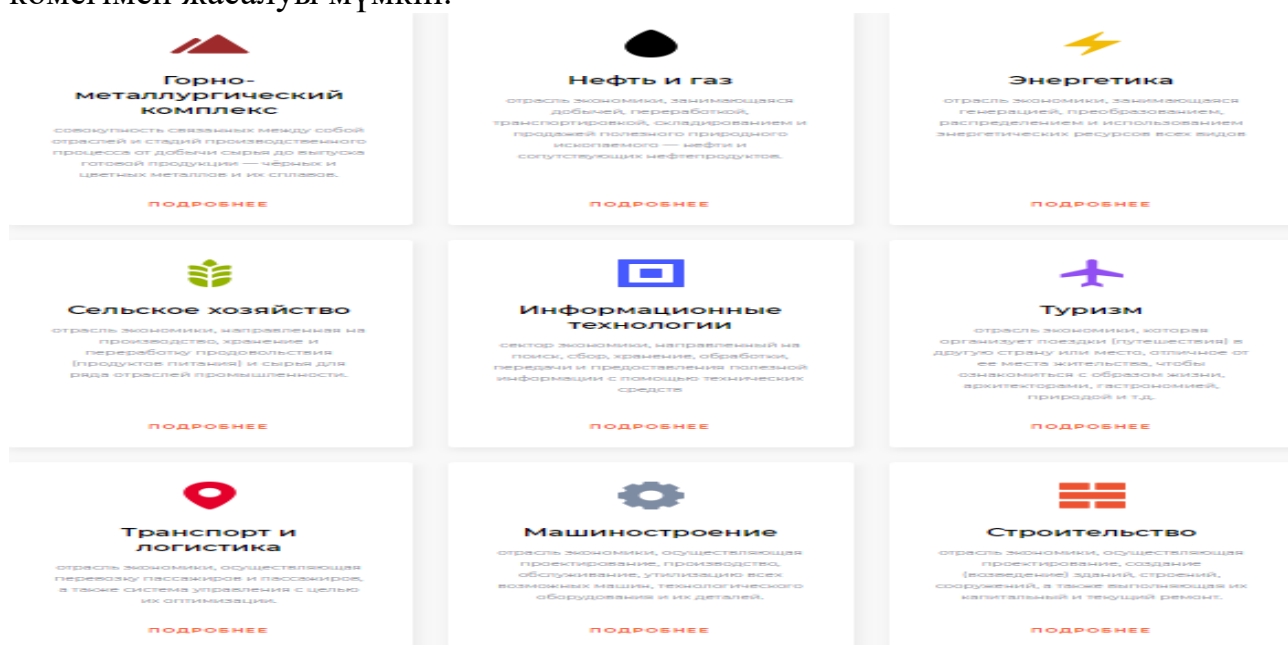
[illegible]

Горно-металлургический комплекс

совокупность связанных между собой отраслей и стадий производственного процесса от добычи сырья до выпуска готовой продукции — чёрных и цветных металлов и их сплавов.

ПОДРОБНЕЕ

Нефть и газ

отрасль экономики, занимающаяся добычей, переработкой, транспортировкой, складированием и продажей полезного природного ископаемого — нефти и сопутствующих нефтепродуктов.

ПОДРОБНЕЕ

Энергетика

отрасль экономики, занимающаяся генерацией, преобразованием, распределением и использованием энергетических ресурсов всех видов

ПОДРОБНЕЕ

Сельское хозяйство

отрасль экономики, направленная на производство, хранение и переработку продовольствия (продуктов питания) и сырья для ряда отраслей промышленности.

ПОДРОБНЕЕ

Информационные технологии

сектор экономики, направленный на поиск, сбор, хранение, обработку, передачи и предоставления полезной информации с помощью технических средств

ПОДРОБНЕЕ

Туризм

отрасль экономики, которая организует поездки (путешествия) в другую страну или место, отличное от ее места жительства, чтобы ознакомиться с образом жизни, архитектурами, гастрономией, природой и т.д.

ПОДРОБНЕЕ

Транспорт и логистика

отрасль экономики, осуществляющая перевозку пассажиров и пассажиров, а также система управления с целью их оптимизации.

ПОДРОБНЕЕ

Машиностроение

отрасль экономики, осуществляющая проектирование, производство, обслуживание, утилизацию всех возможных машин, технологического оборудования и их деталей.

ПОДРОБНЕЕ

Строительство

отрасль экономики, осуществляющая проектирование, создание (возведение) зданий, строений, сооружений, а также выполняющая их капитальный и текущий ремонт.

ПОДРОБНЕЕ